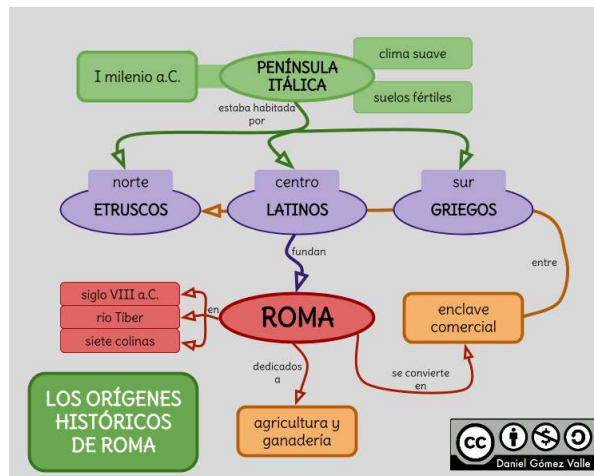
I milenio a.C.

PENÍNSULA ITÁLICA

clima suave

suelos fértiles

estaba habitada por

norte
ETRUSCOS

centro
LATINOS

sur
GRIEGOS

fundan

entre

siglo VIII a.C.

río Tíber

siete colinas

en

ROMA

enclave comercial

dedicados a

se convierte en

LOS ORÍGENES HISTÓRICOS DE ROMA

agricultura y ganadería

Daniel Gómez Valle